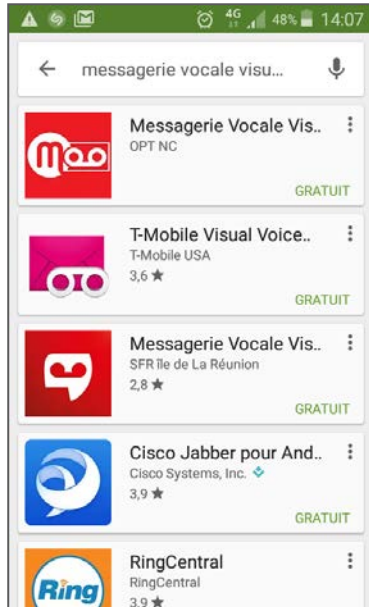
4G 48% 14:07

messagerie vocale visu...

Messagerie Vocale Vis..
OPT NC
GRATUIT

T-Mobile Visual Voice..
T-Mobile USA
3,6 ★
GRATUIT

Messagerie Vocale Vis..
SFR île de La Réunion
2,8 ★
GRATUIT

Cisco Jabber pour And..
Cisco Systems, Inc.
3,9 ★
GRATUIT

RingCentral
RingCentral
3,9 ★